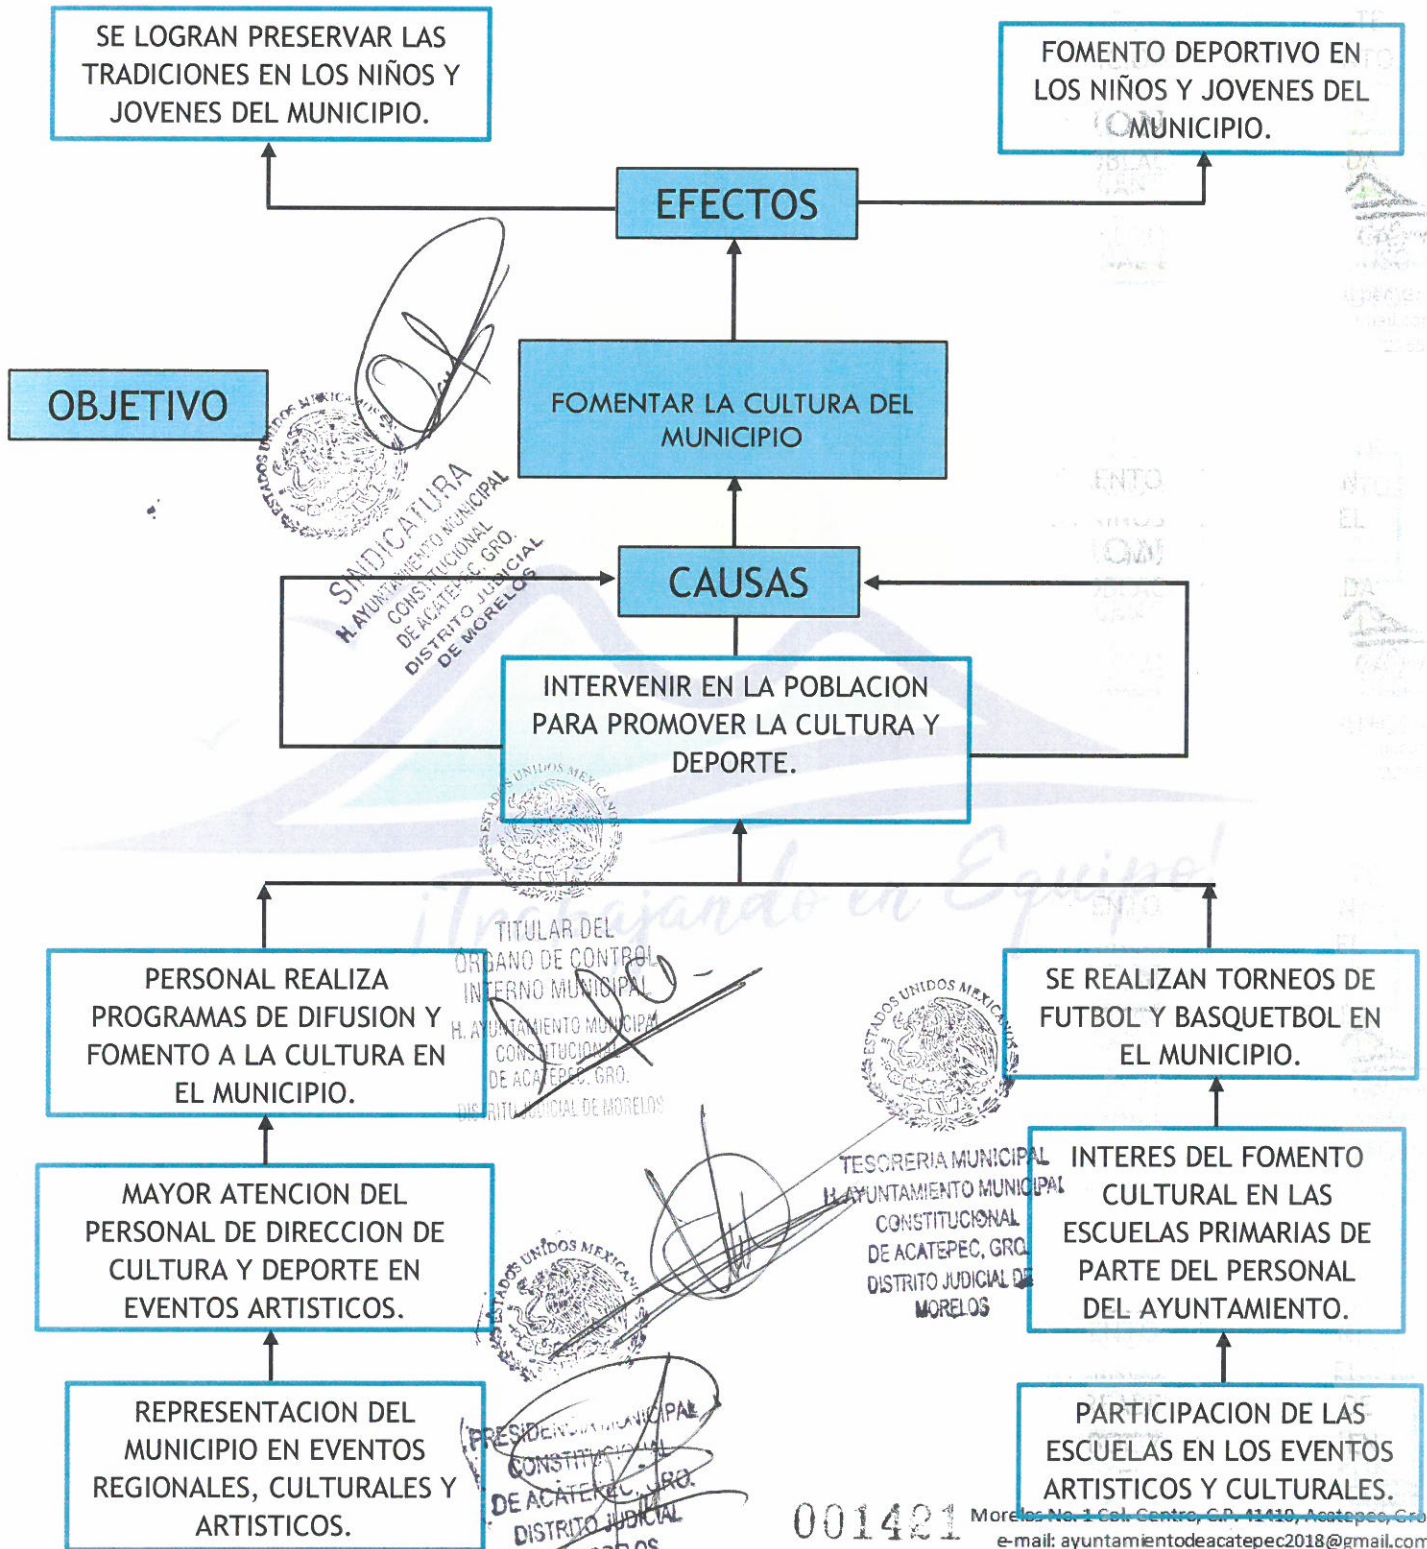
SE LOGRAN PRESERVAR LAS TRADICIONES EN LOS NIÑOS Y JOVENES DEL MUNICIPIO.

FOMENTO DEPORTIVO EN LOS NIÑOS Y JOVENES DEL MUNICIPIO.

EFECTOS

OBJETIVO

FOMENTAR LA CULTURA DEL MUNICIPIO

SINDICATURA
H. AYUNTAMIENTO MUNICIPAL CONSTITUCIONAL DE ACATEPEC, GRO. DISTRITO JUDICIAL DE MORELOS

ESTADOS UNIDOS MEXICANOS

CAUSAS

INTERVENIR EN LA POBLACION PARA PROMOVER LA CULTURA Y DEPORTE.

¡Trabajando en Equipo!

TITULAR DEL ORGANO DE CONTROL INTERNO MUNICIPAL
H. AYUNTAMIENTO MUNICIPAL CONSTITUCIONAL DE ACATEPEC, GRO. DISTRITO JUDICIAL DE MORELOS

PERSONAL REALIZA PROGRAMAS DE DIFUSION Y FOMENTO A LA CULTURA EN EL MUNICIPIO.

SE REALIZAN TORNEOS DE FUTBOL Y BASQUETBOL EN EL MUNICIPIO.

TESORERIA MUNICIPAL
H. AYUNTAMIENTO MUNICIPAL CONSTITUCIONAL DE ACATEPEC, GRO. DISTRITO JUDICIAL DE MORELOS

MAYOR ATENCION DEL PERSONAL DE DIRECCION DE CULTURA Y DEPORTE EN EVENTOS ARTISTICOS.

INTERES DEL FOMENTO CULTURAL EN LAS ESCUELAS PRIMARIAS DE PARTE DEL PERSONAL DEL AYUNTAMIENTO.

REPRESENTACION DEL MUNICIPIO EN EVENTOS REGIONALES, CULTURALES Y ARTISTICOS.

PRESIDENCIA MUNICIPAL CONSTITUCIONAL DE ACATEPEC, GRO. DISTRITO JUDICIAL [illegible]

PARTICIPACION DE LAS ESCUELAS EN LOS EVENTOS ARTISTICOS Y CULTURALES.

001421

Morelos No. 1 Col. Centro, C.P. 41410, Acatepec, Gro
e-mail: ayuntamientodeacatepec2018@gmail.com